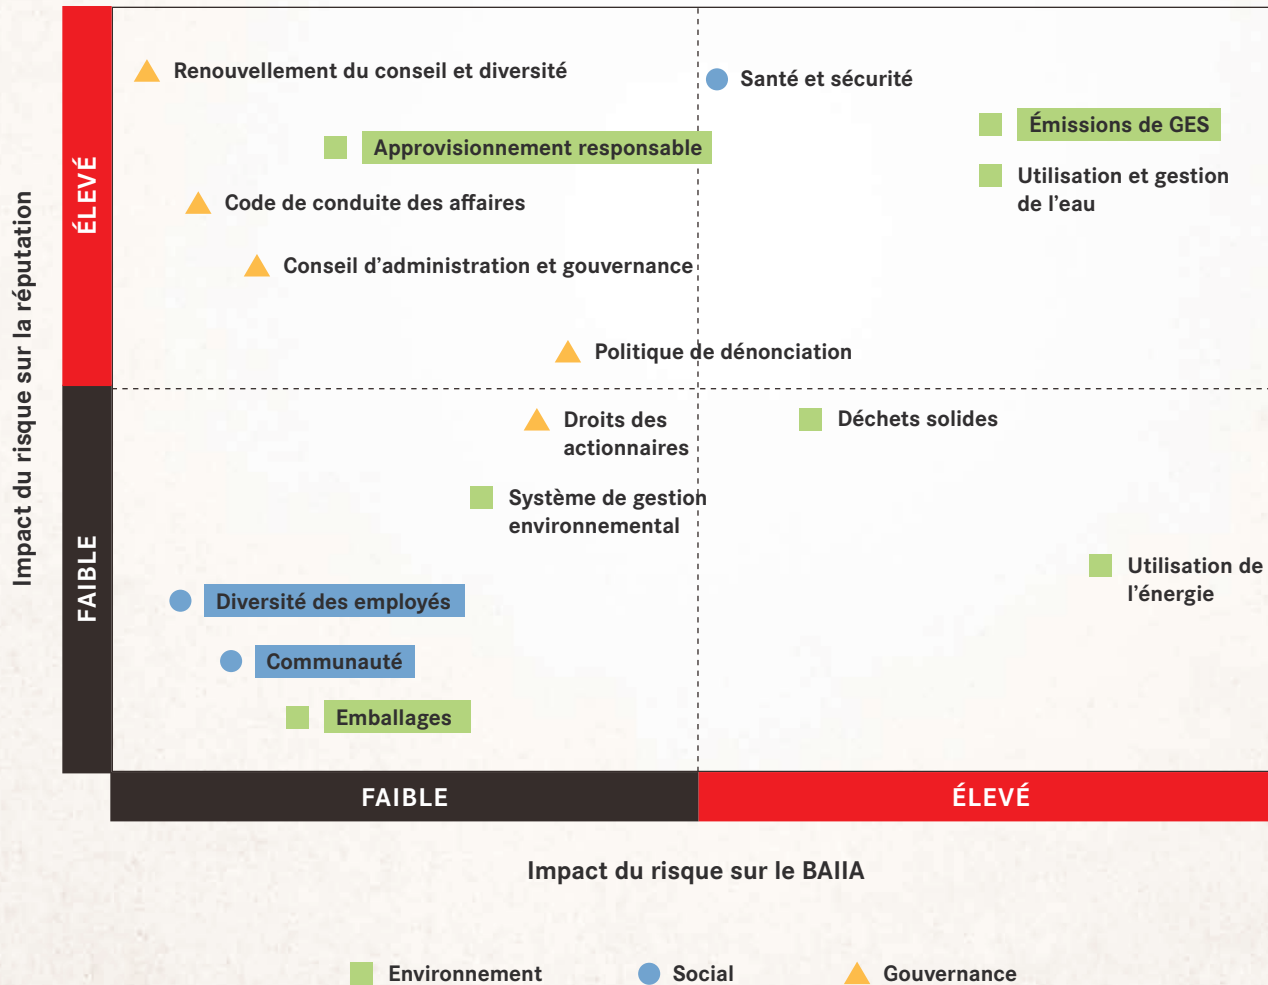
Impact du risque sur la réputation

ÉLEVÉ

FAIBLE

Renouvellement du conseil et diversité

Santé et sécurité

Émissions de GES

Approvisionnement responsable

Utilisation et gestion de l'eau

Code de conduite des affaires

Conseil d'administration et gouvernance

Politique de dénonciation

Droits des actionnaires

Déchets solides

Système de gestion environnemental

Utilisation de l'énergie

Diversité des employés

Communauté

Emballages

FAIBLE

ÉLEVÉ

Impact du risque sur le BAIIA

Environnement

Social

Gouvernance